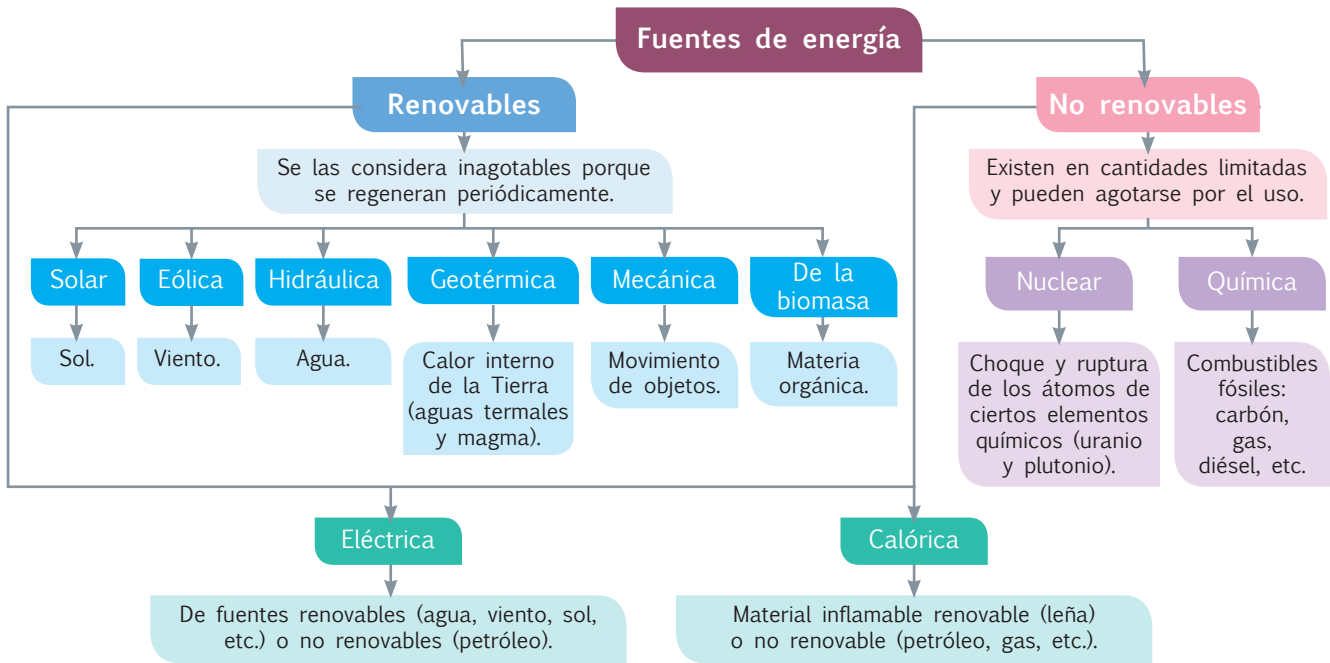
Fuentes de energía

Renovables

Se las considera inagotables porque se regeneran periódicamente.

Solar
Sol.

Eólica
Viento.

Hidráulica
Agua.

Geotérmica
Calor interno de la Tierra (aguas termales y magma).

Mecánica
Movimiento de objetos.

De la biomasa
Materia orgánica.

No renovables

Existen en cantidades limitadas y pueden agotarse por el uso.

Nuclear
Choque y ruptura de los átomos de ciertos elementos químicos (uranio y plutonio).

Química
Combustibles fósiles: carbón, gas, diésel, etc.

Eléctrica
De fuentes renovables (agua, viento, sol, etc.) o no renovables (petróleo).

Calórica
Material inflamable renovable (leña) o no renovable (petróleo, gas, etc.).